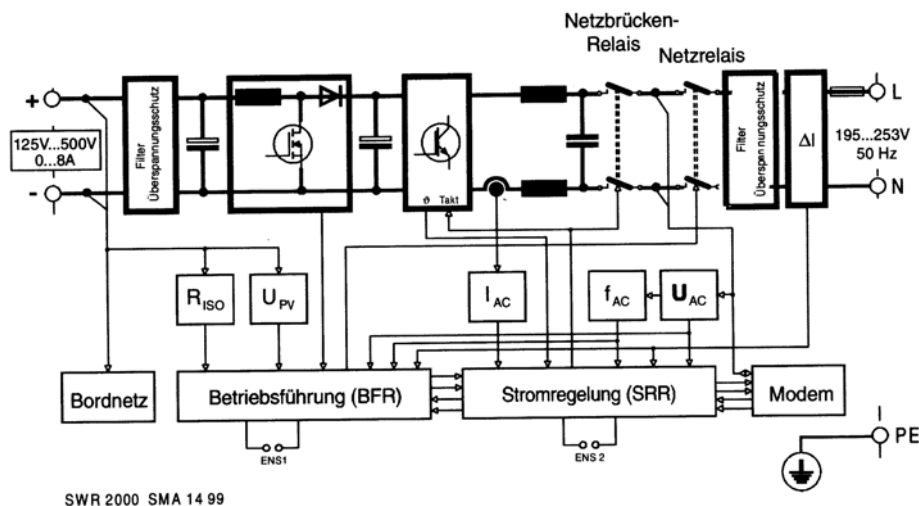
Netzbrücken-Relais

Netzrelais

+

125V...500V
0...8A

-

Filter
Überspannungsschutz

ϑ Takt

Filter
Überspannungsschutz

ΔI

195...253V
50 Hz

L

N

$R_{ISO}$

$U_{PV}$

$I_{AC}$

$f_{AC}$

$U_{AC}$

Bordnetz

Betriebsführung (BFR)

Stromregelung (SRR)

Modem

ENS1

ENS 2

PE

SWR 2000 SMA 14 99